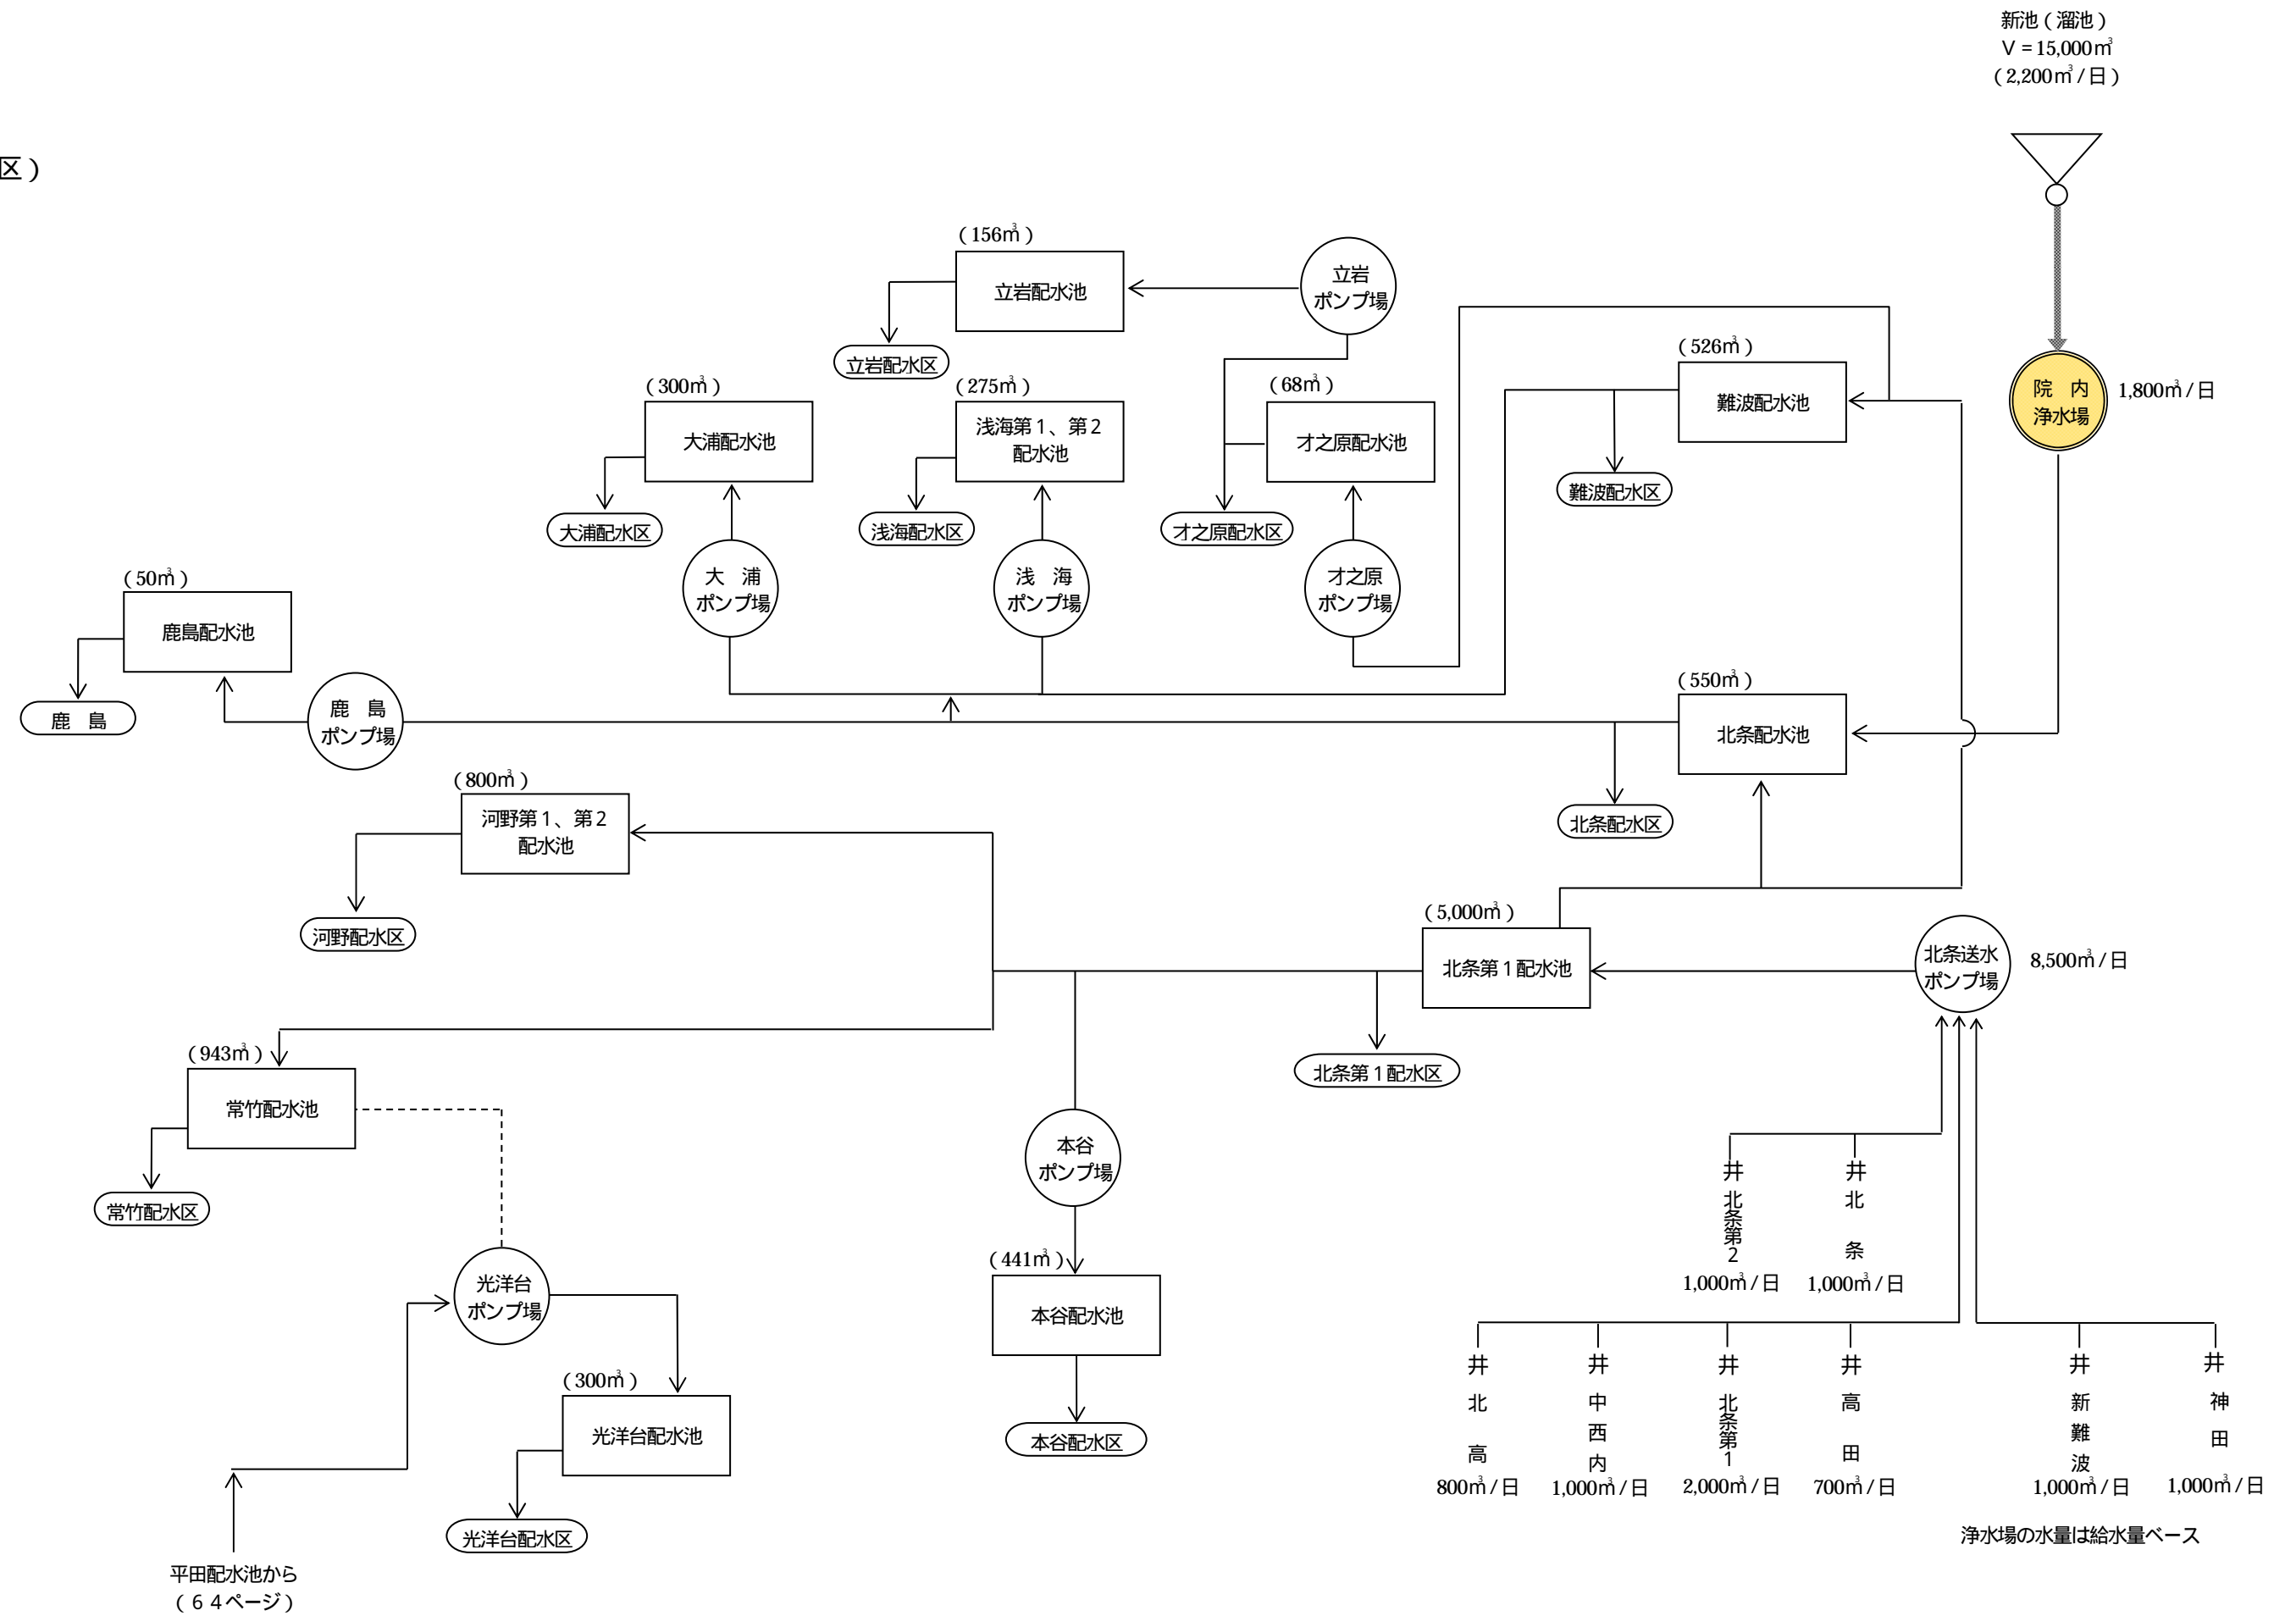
区）

新池（溜池）
V = 15,000㎥
（2,200㎥ / 日）

院 内
浄水場
1,800㎥ / 日

（156㎥）
立岩配水池
立岩
ポンプ場
立岩配水区

（300㎥）
大浦配水池
大浦配水区
大 浦
ポンプ場

（275㎥）
浅海第１、第２
配水池
浅海配水区
浅 海
ポンプ場

（68㎥）
才之原配水池
才之原配水区
才之原
ポンプ場

（526㎥）
難波配水池
難波配水区

（50㎥）
鹿島配水池
鹿 島
鹿 島
ポンプ場

（550㎥）
北条配水池
北条配水区

（800㎥）
河野第１、第２
配水池
河野配水区

（5,000㎥）
北条第１配水池
北条第１配水区

北条送水
ポンプ場
8,500㎥ / 日

（943㎥）
常竹配水池
常竹配水区

本谷
ポンプ場
（441㎥）
本谷配水池
本谷配水区

光洋台
ポンプ場
（300㎥）
光洋台配水池
光洋台配水区

平田配水池から
（６４ページ）

井 北条第2
1,000㎥ / 日
井 北 条
1,000㎥ / 日

井 北 高
800㎥ / 日
井 中西内
1,000㎥ / 日
井 北条第1
2,000㎥ / 日
井 高 田
700㎥ / 日
井 新難波
1,000㎥ / 日
井 神 田
1,000㎥ / 日

浄水場の水量は給水量ベース